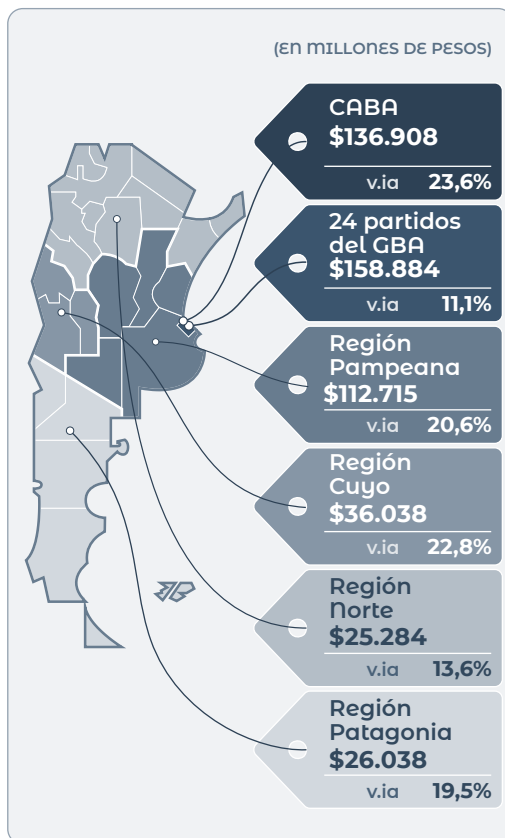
(EN MILLONES DE PESOS)

CABA
$136.908
v.ia 23,6%

24 partidos del GBA
$158.884
v.ia 11,1%

Región Pampeana
$112.715
v.ia 20,6%

Región Cuyo
$36.038
v.ia 22,8%

Región Norte
$25.284
v.ia 13,6%

Región Patagonia
$26.038
v.ia 19,5%